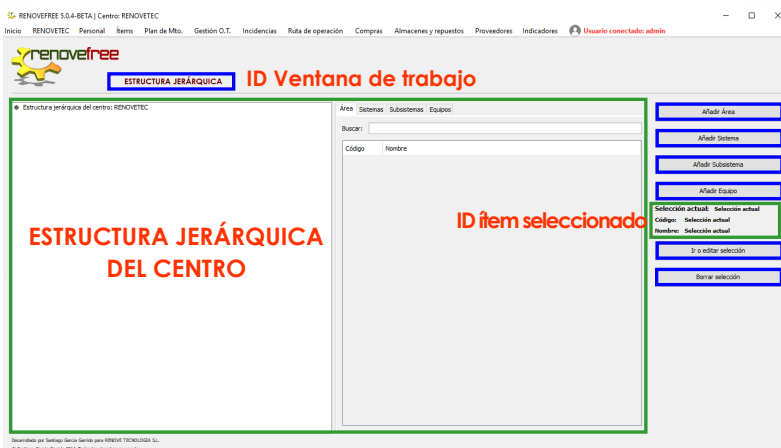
RENOVEFREE 5.0.4-BETA | Centro: RENOVETEC

Inicio RENOVETEC Personal Items Plan de Mto. Gestión O.T. Incidencias Ruta de operación Compras Almacenes y repuestos Proveedores Indicadores Usuario conectado: admin

renovefree

ESTRUCTURA JERÁRQUICA

ID Ventana de trabajo

Estructura jerárquica del centro: RENOVETEC

ESTRUCTURA JERÁRQUICA DEL CENTRO

Área Sistemas Subsistemas Equipos

Buscar:

| Código | Nombre |
|---|---|

ID ítem seleccionado

Añadir Área

Añadir Sistema

Añadir Subsistema

Añadir Equipo

Selección actual: Selección actual
Código: Selección actual
Nombre: Selección actual

Ir o editar selección

Borrar selección

Desarrollado por Santiago García Garrido para RENOVE TECNOLOGÍA S.L.